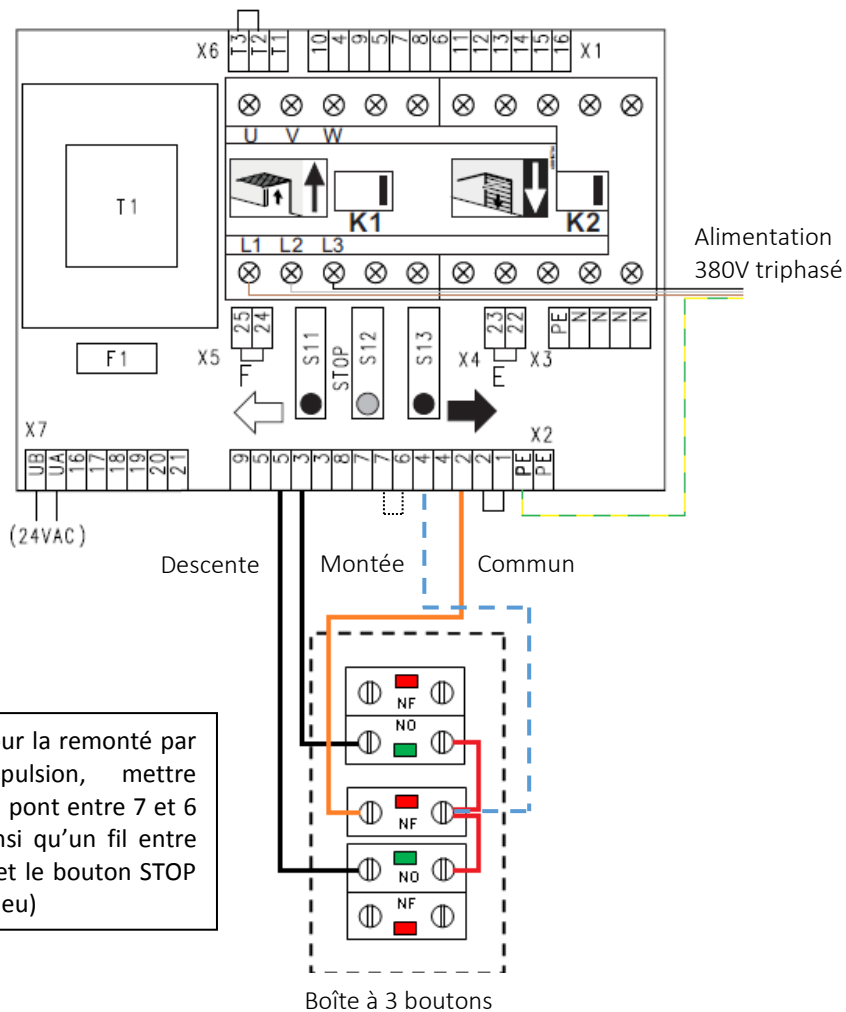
X6 T3 T2 T1 10 4 9 5 7 8 6 11 12 13 14 15 16 X1

U V W

K1 K2

T1

L1 L2 L3

Alimentation 380V triphasé

25 24 X5 F S11 STOP S12 S13 X4 23 22 E X3 PE N N N N

F1

X7 X2

UB UA 16 17 18 19 20 21 9 5 5 3 3 8 7 6 4 4 2 2 1 PE PE

(24VAC)

Descente Montée Commun

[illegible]ur la remonté par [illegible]pulsion, mettre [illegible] pont entre 7 et 6 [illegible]nsi qu'un fil entre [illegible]et le bouton STOP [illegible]eu)

NF NO NF NO NF

Boîte à 3 boutons